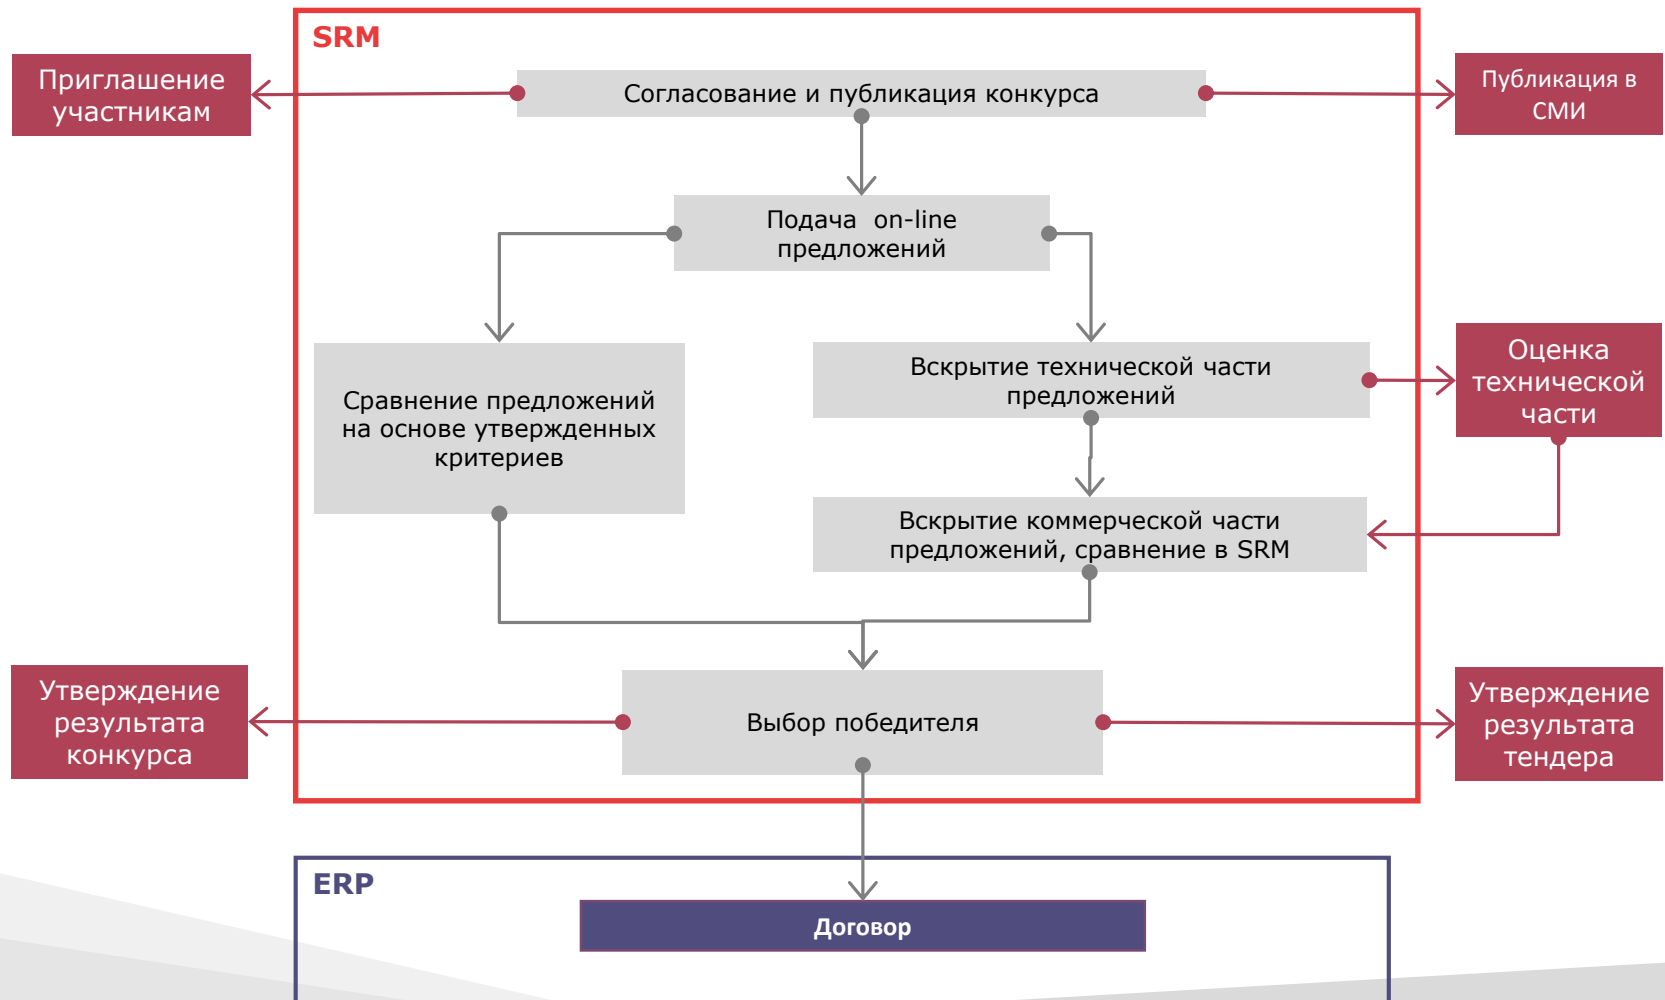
SRM

Приглашение участникам

Согласование и публикация конкурса

Публикация в СМИ

Подача on-line предложений

Сравнение предложений на основе утвержденных критериев

Вскрытие технической части предложений

Оценка технической части

Вскрытие коммерческой части предложений, сравнение в SRM

Утверждение результата конкурса

Выбор победителя

Утверждение результата тендера

ERP

Договор